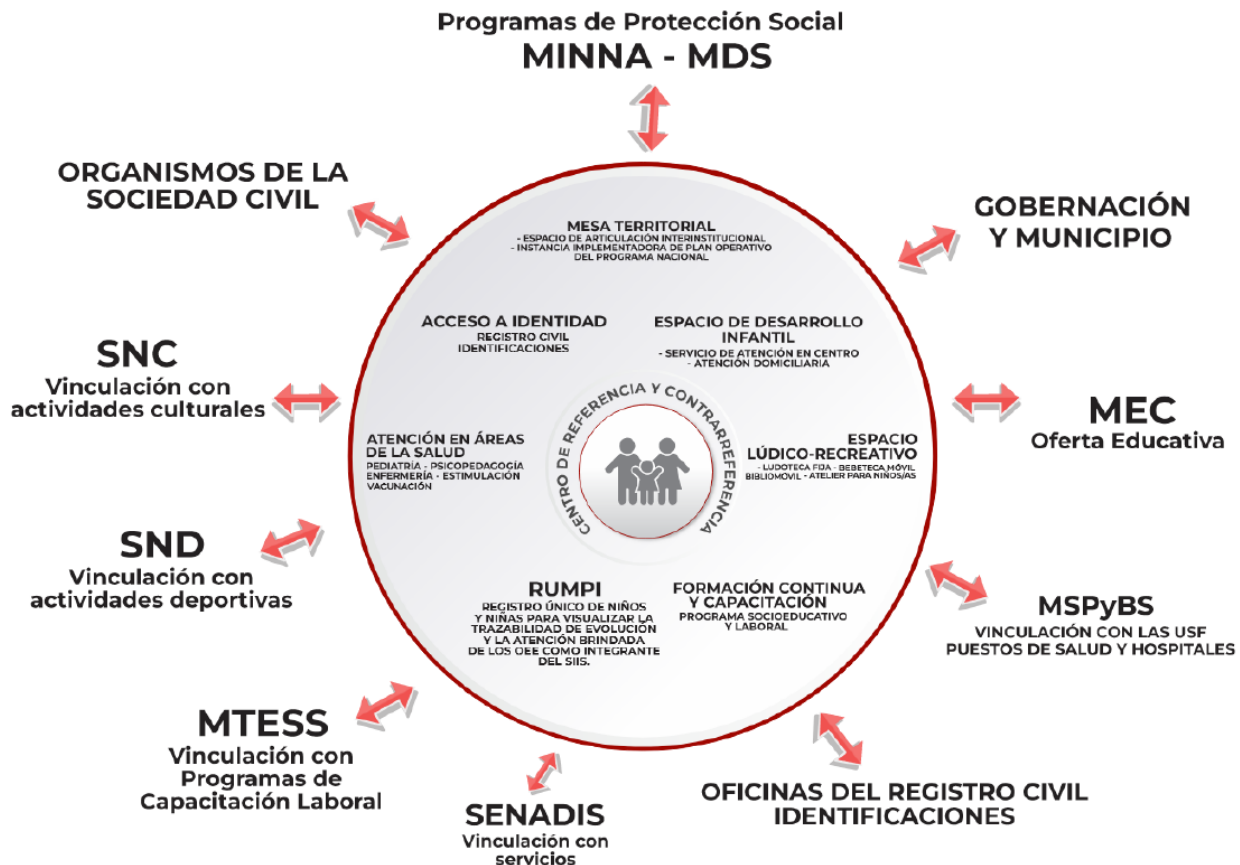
Programas de Protección Social
MINNA - MDS

ORGANISMOS DE LA SOCIEDAD CIVIL

GOBERNACIÓN Y MUNICIPIO

SNC
Vinculación con actividades culturales

MEC
Oferta Educativa

SND
Vinculación con actividades deportivas

MSPyBS
VINCULACIÓN CON LAS USF PUESTOS DE SALUD Y HOSPITALES

MTESS
Vinculación con Programas de Capacitación Laboral

SENADIS
Vinculación con servicios

OFICINAS DEL REGISTRO CIVIL IDENTIFICACIONES

MESA TERRITORIAL
- ESPACIO DE ARTICULACIÓN INTERINSTITUCIONAL
- INSTANCIA IMPLEMENTADORA DE PLAN OPERATIVO DEL PROGRAMA NACIONAL

ACCESO A IDENTIDAD
REGISTRO CIVIL
IDENTIFICACIONES

ESPACIO DE DESARROLLO INFANTIL
- SERVICIO DE ATENCIÓN EN CENTRO
- ATENCIÓN DOMICILIARIA

ATENCIÓN EN ÁREAS DE LA SALUD
PEDIATRÍA - PSICOPEDAGOGÍA
ENFERMERÍA - ESTIMULACIÓN
VACUNACIÓN

ESPACIO LÚDICO-RECREATIVO
- LUDOTECA FIDA - BEBETECA MÓVIL
BIBLIOMÓVIL - ATELIER PARA NIÑOS/AS

CENTRO DE REFERENCIA Y CONTRARREFERENCIA

RUMPI
REGISTRO ÚNICO DE NIÑOS Y NIÑAS PARA VISUALIZAR LA TRAZABILIDAD DE EVOLUCIÓN Y LA ATENCIÓN BRINDADA DE LOS OEE COMO INTEGRANTE DEL SIIS.

FORMACIÓN CONTINUA Y CAPACITACIÓN
PROGRAMA SOCIOEDUCATIVO Y LABORAL